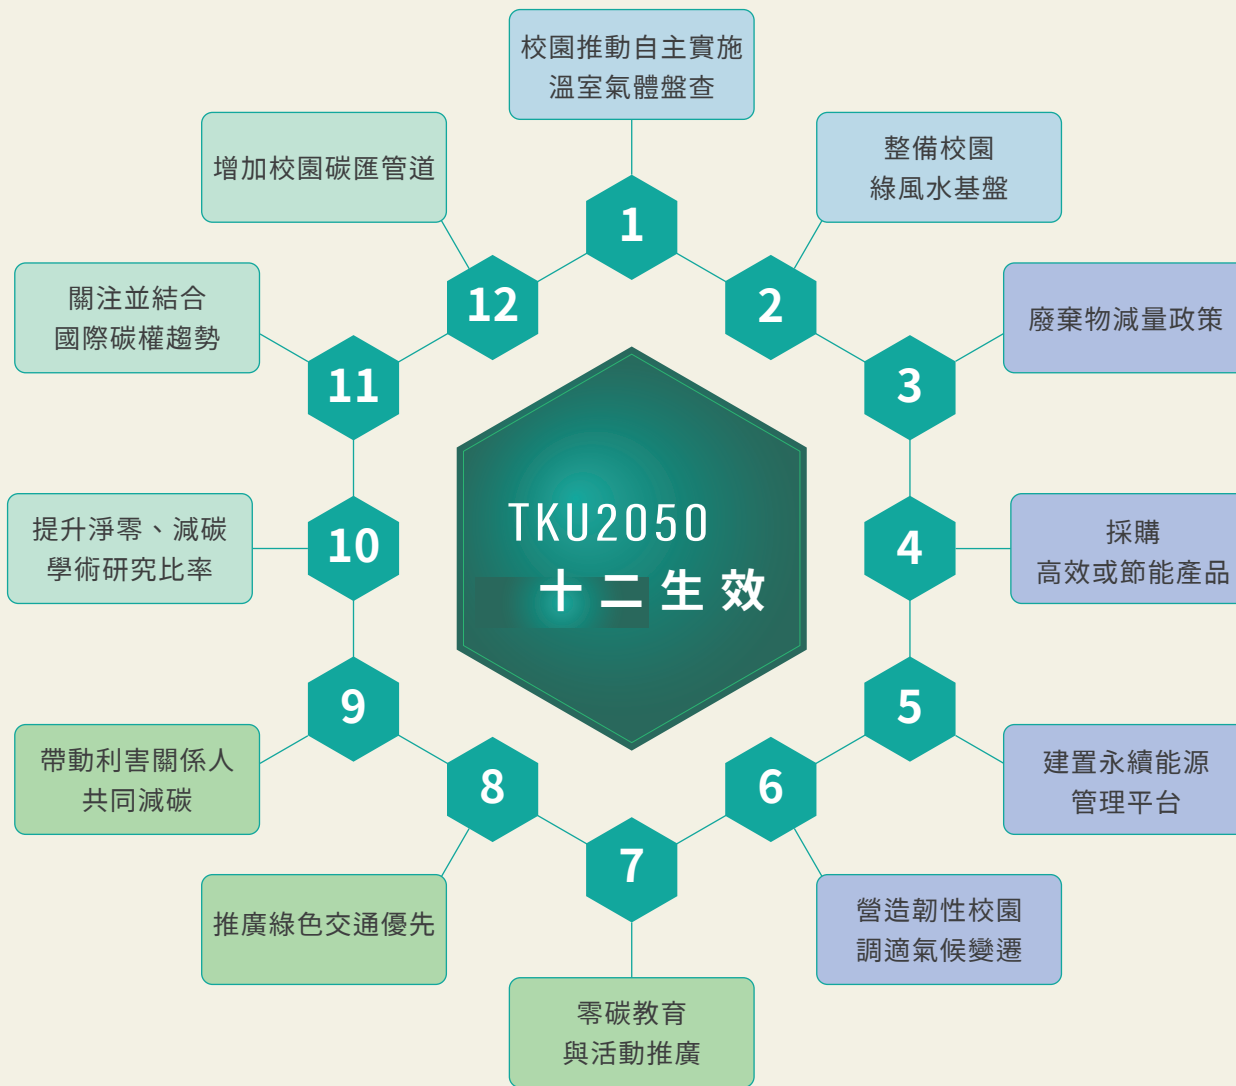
TKU2050
十二生效

1
校園推動自主實施
溫室氣體盤查

2
整備校園
綠風水基盤

3
廢棄物減量政策

4
採購
高效或節能產品

5
建置永續能源
管理平台

6
營造韌性校園
調適氣候變遷

7
零碳教育
與活動推廣

8
推廣綠色交通優先

9
帶動利害關係人
共同減碳

10
提升淨零、減碳
學術研究比率

11
關注並結合
國際碳權趨勢

12
增加校園碳匯管道